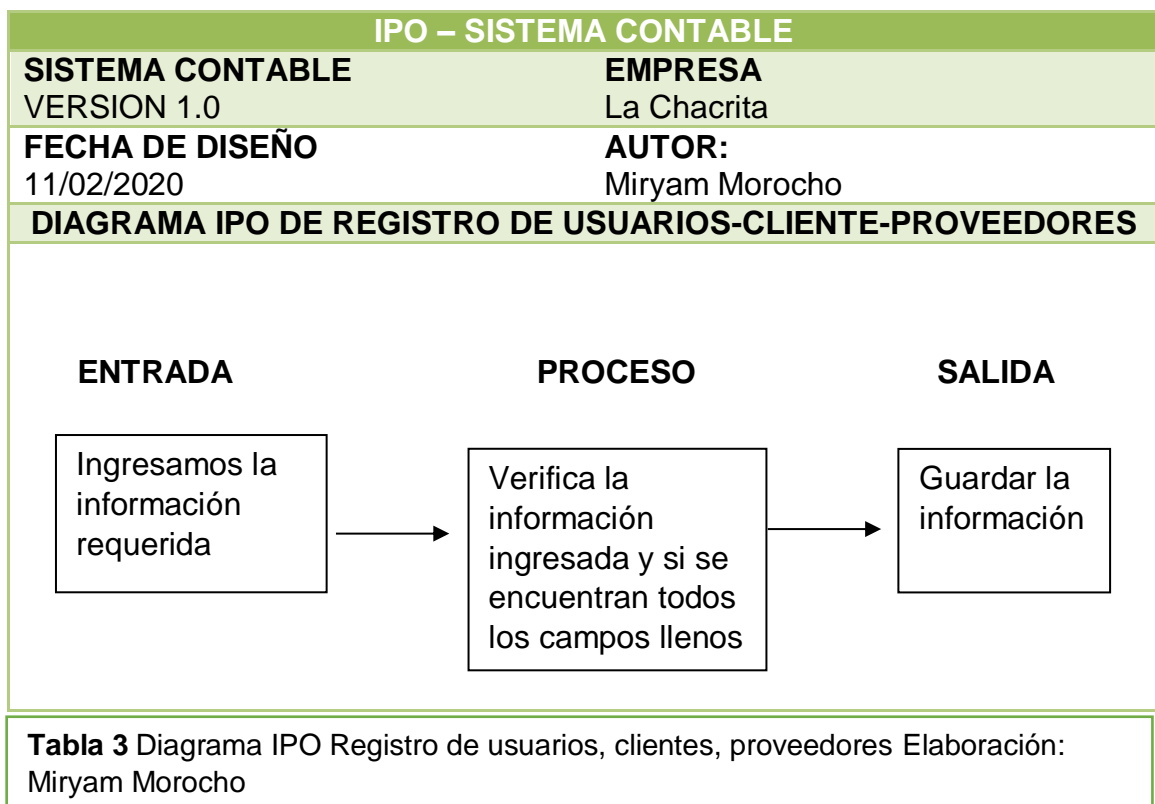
IPO – SISTEMA CONTABLE

| SISTEMA CONTABLE | EMPRESA |
|---|---|
| VERSION 1.0 | La Chacrita |
| FECHA DE DISEÑO | AUTOR: |
| 11/02/2020 | Miryam Morocho |

DIAGRAMA IPO DE REGISTRO DE USUARIOS-CLIENTE-PROVEEDORES

ENTRADA

PROCESO

SALIDA

Ingresamos la información requerida

Verifica la información ingresada y si se encuentran todos los campos llenos

Guardar la información

**Tabla 3** Diagrama IPO Registro de usuarios, clientes, proveedores Elaboración: Miryam Morocho